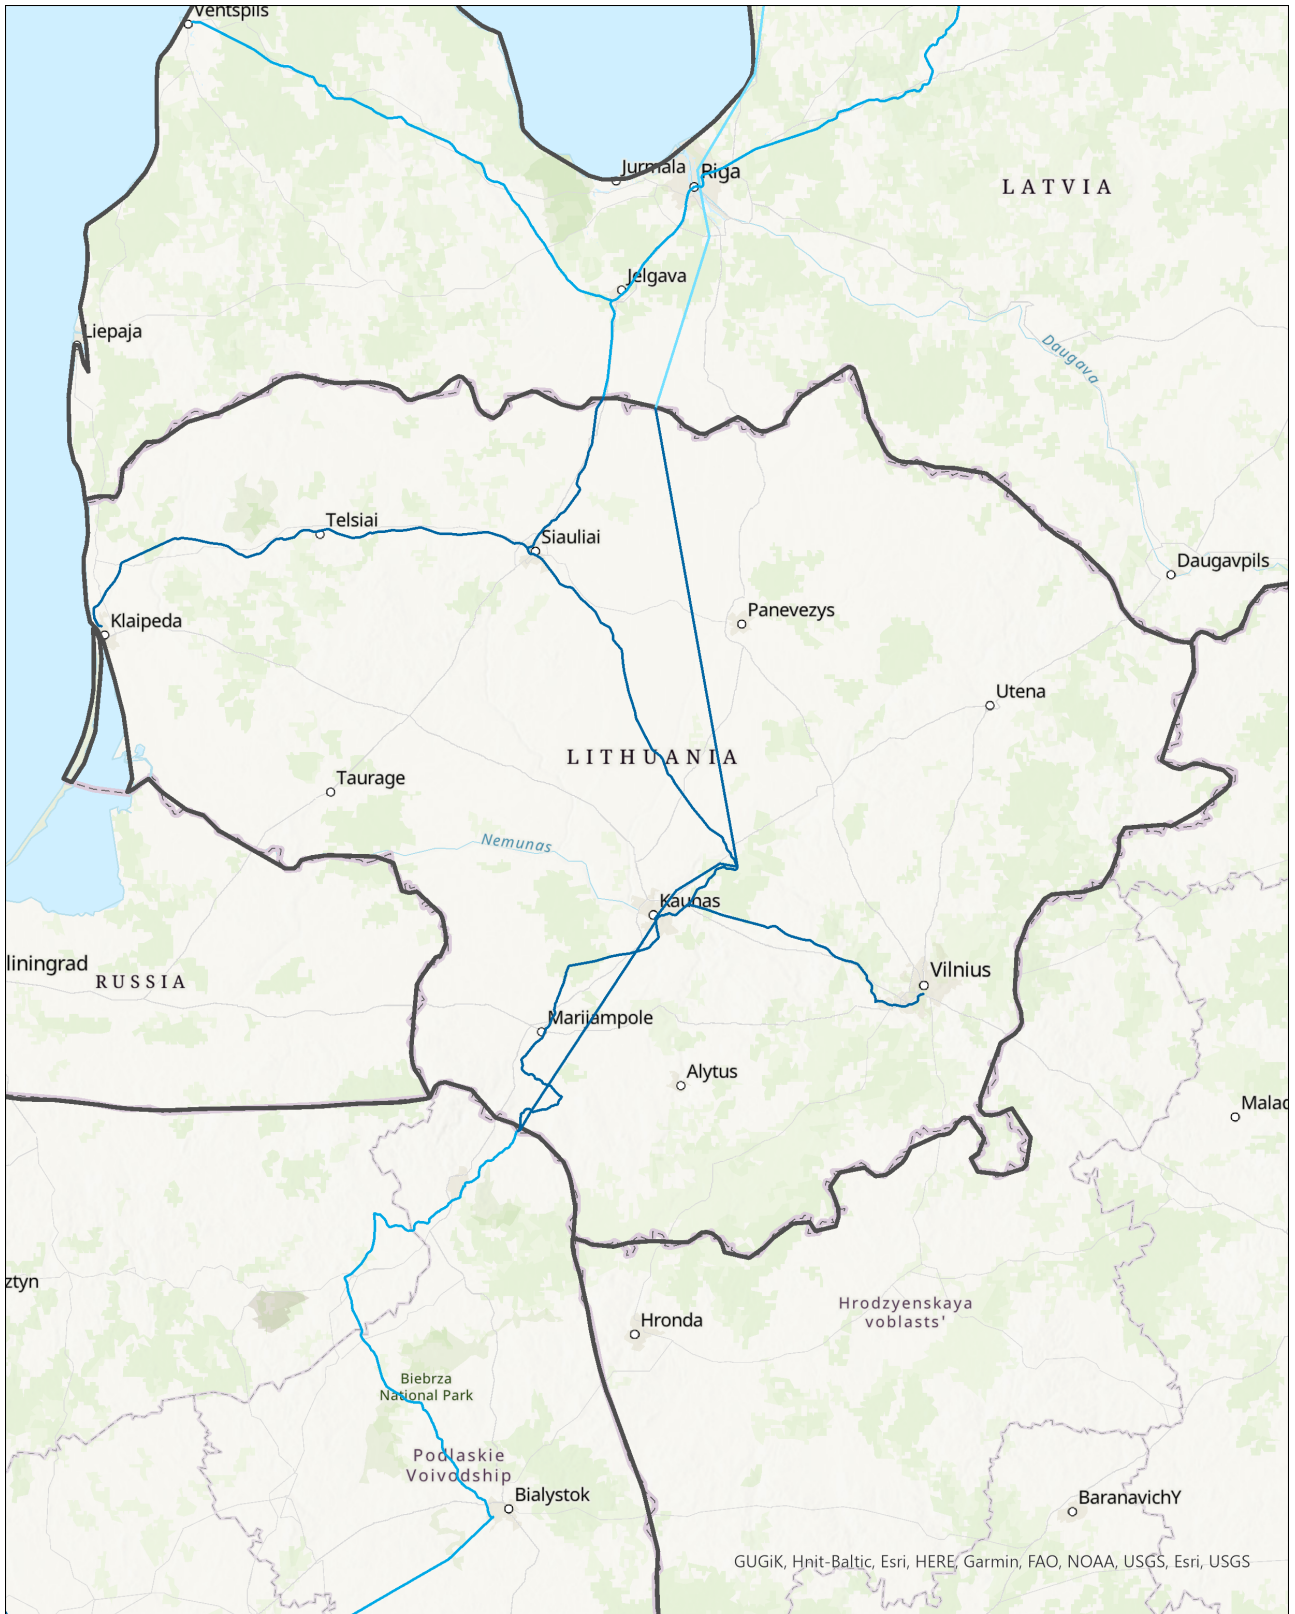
Ventspils
Jurmala
Riga
LATVIA
Jelgava
Liepaja
Daugava
Telsiai
Siauliai
Daugavpils
Klaipeda
Panevezys
Utena
LITHUANIA
Taurage
Nemunas
Kaunas
liningrad
RUSSIA
Vilnius
Mariiampole
Alytus
Malad
ztyn
Hronda
Hrodzyenskaya voblasts'
Biebrza National Park
Podlaskie Voivodship
Bialystok
BaranavichY
GUGiK, Hnit-Baltic, Esri, HERE, Garmin, FAO, NOAA, USGS, Esri, USGS